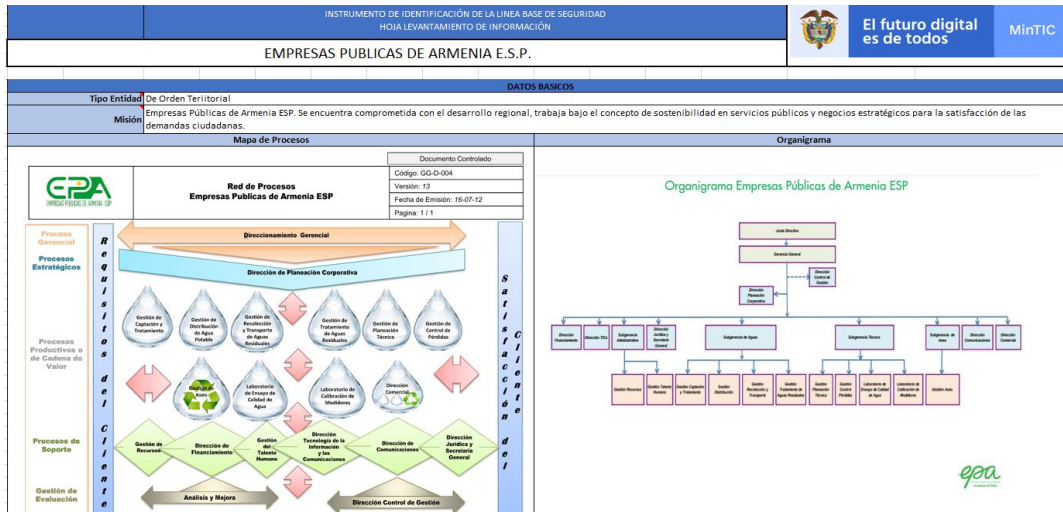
INSTRUMENTO DE IDENTIFICACIÓN DE LA LINEA BASE DE SEGURIDAD
HOJA LEVANTAMIENTO DE INFORMACIÓN

El futuro digital es de todos

MinTIC

EMPRESAS PUBLICAS DE ARMENIA E.S.P.

DATOS BASICOS

| Tipo Entidad | De Orden Teritorial |
|---|---|
| Misión | Empresas Públicas de Armenia ESP. Se encuentra comprometida con el desarrollo regional, trabaja bajo el concepto de sostenibilidad en servicios públicos y negocios estratégicos para la satisfacción de las demandas ciudadanas. |

Mapa de Procesos

Organigrama

Documento Controlado

EPA EMPRESAS PUBLICAS DE ARMENIA ESP

Red de Procesos
Empresas Publicas de Armenia ESP

Código: GG-D-004
Versión: 13
Fecha de Emisión: 16-07-12
Pagina: 1 / 1

Proceso Gerencial

Procesos Estratégicos

Procesos Productivos o de Cadena de Valor

Procesos de Soporte

Gestión de Evaluación

Requisitos del Cliente

Satisfacción del Cliente

Direccionamiento Gerencial

Dirección de Planeación Corporativa

Gestión de Captación y Tratamiento

Gestión de Distribución de Agua Potable

Gestión de Recolección y Transporte de Aguas Residuales

Gestión de Tratamiento de Aguas Residuales

Gestión de Planeación Técnica

Gestión de Control de Pérdidas

Gestión de Aseo

Laboratorio de Ensayo de Calidad de Agua

Laboratorio de Calibración de Medidores

Dirección Comercial

Gestión de Recursos

Dirección de Financiamiento

Gestión del Talento Humano

Dirección Tecnología de la Información y las Comunicaciones

Dirección de Comunicaciones

Dirección Jurídica y Secretaría General

Análisis y Mejora

Dirección Control de Gestión

Organigrama Empresas Públicas de Armenia ESP

Junta Directiva

Gerencia General

Dirección Control de Gestión

Dirección Planeación Corporativa

Dirección Financiamiento

Dirección TICs

Subgerencia Administrativa

Dirección Jurídica y Secretaría General

Subgerencia de Aguas

Subgerencia Técnica

Subgerencia de Aseo

Dirección Comunicaciones

Dirección Comercial

Gestión Recursos

Gestión Talento Humano

Gestión Captación y Tratamiento

Gestión Distribución

Gestión Recolección y Transporte

Gestión Tratamiento de Aguas Residuales

Gestión Planeación Técnica

Gestión Control Pérdidas

Laboratorio de Ensayo de Calidad de Agua

Laboratorio de Calibración de Medidores

Gestión Aseo

epa